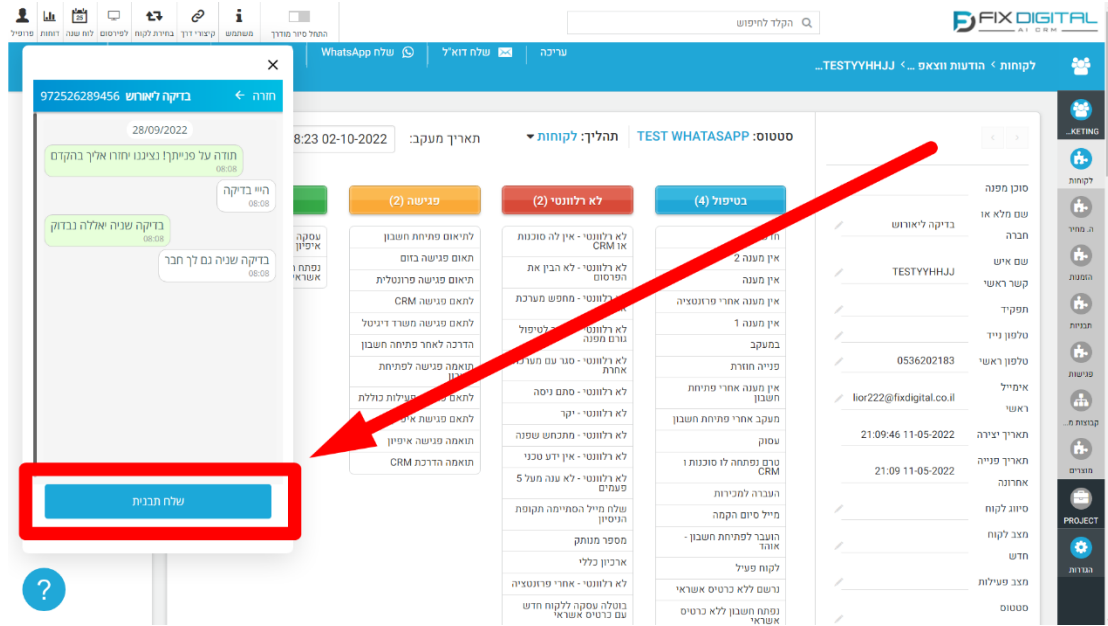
FIX DIGITAL
AI CRM

הקלד לחיפוש

התחל סיור מודרך
משתמש
קיצורי דרך
בחירת לקוח
לפרסום
לוח שנה
דוחות
פרופיל

לקוחות › הודעות ווצאפ ... › ...TESTYYHHJJ

עריכה
שלח דוא"ל
שלח WhatsApp

KETING...
לקוחות
ה. מחיר
הזמנות
תבניות
פניות
קבוצות ח...
מוצרים
PROJECT
הגדרות

סטטוס: TEST WHATASAPP
תהליך: לקוחות
תאריך מעקב: 02-10-2022 8:23

סוכן מפנה
שם מלא או חברה
בדיקה לייאורוש
שם איש קשר ראשי
TESTYYHHJJ
תפקיד
טלפון נייד
טלפון ראשי
0536202183
אימייל ראשי
lior222@fixdigital.co.il
תאריך יצירה
21:09:46 11-05-2022
תאריך פנייה אחרונה
21:09 11-05-2022
סיווג לקוח
מצב לקוח חדש
מצב פעילות
סטטוס

בטיפול (4)
אין מענה 2
אין מענה
אין מענה אחרי פרזנטציה
אין מענה 1
במעקב
פנייה חוזרת
אין מענה אחרי פתיחת חשבון
מעקב אחרי פתיחת חשבון
עסוק
טרם נפתחה לו סוכנות 1 CRM
העברה למכירות
מייל סיום הקמה
הועבר לפתיחת חשבון - אוהד
לקוח פעיל
נרשם ללא כרטיס אשראי
נפתח חשבון ללא כרטיס אשראי

לא רלוונטי (2)
לא רלוונטי - אין לה סוכנות או CRM
לא רלוונטי - לא הבין את הפרסום
לא רלוונטי - מחפש מערכת
לא רלוונטי - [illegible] לטיפול גורם מפנה
לא רלוונטי - סגר עם מערכת אחרת
לא רלוונטי - סתם ניסה
לא רלוונטי - יקר
לא רלוונטי - מתכחש שפנה
לא רלוונטי - אין ידע טכני
לא רלוונטי - לא ענה מעל 5 פעמים
שלח מייל הסתיימה תקופת הניסיון
מספר מנותק
ארכיון כללי
לא רלוונטי - אחרי פרזנטציה
בוטלה עסקה ללקוח חדש עם כרטיס אשראי

פגישה (2)
לתיאום פתיחת חשבון
תאום פגישה בזום
תיאום פגישה פרונטלית
לתאם פגישה CRM
לתאם פגישה משרד דיגיטל
הדרכה לאחר פתיחת חשבון
תואמה פגישה לפתיחת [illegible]
לתאם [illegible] פעילות כוללת
לתאם פגישת אי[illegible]
תואמה פגישה איפיון
תואמה הדרכת CRM

עסקה איפיון
נפתח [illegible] אשראי

חזרה
בדיקה לייאורוש 972526289456
28/09/2022
תודה על פנייתך! נציגנו יחזרו אליך בהקדם
08:08
הייי בדיקה
08:08
בדיקה שניה ויאללה נבדוק
08:08
בדיקה שניה גם לך חבר
08:08
שלח תבנית
?